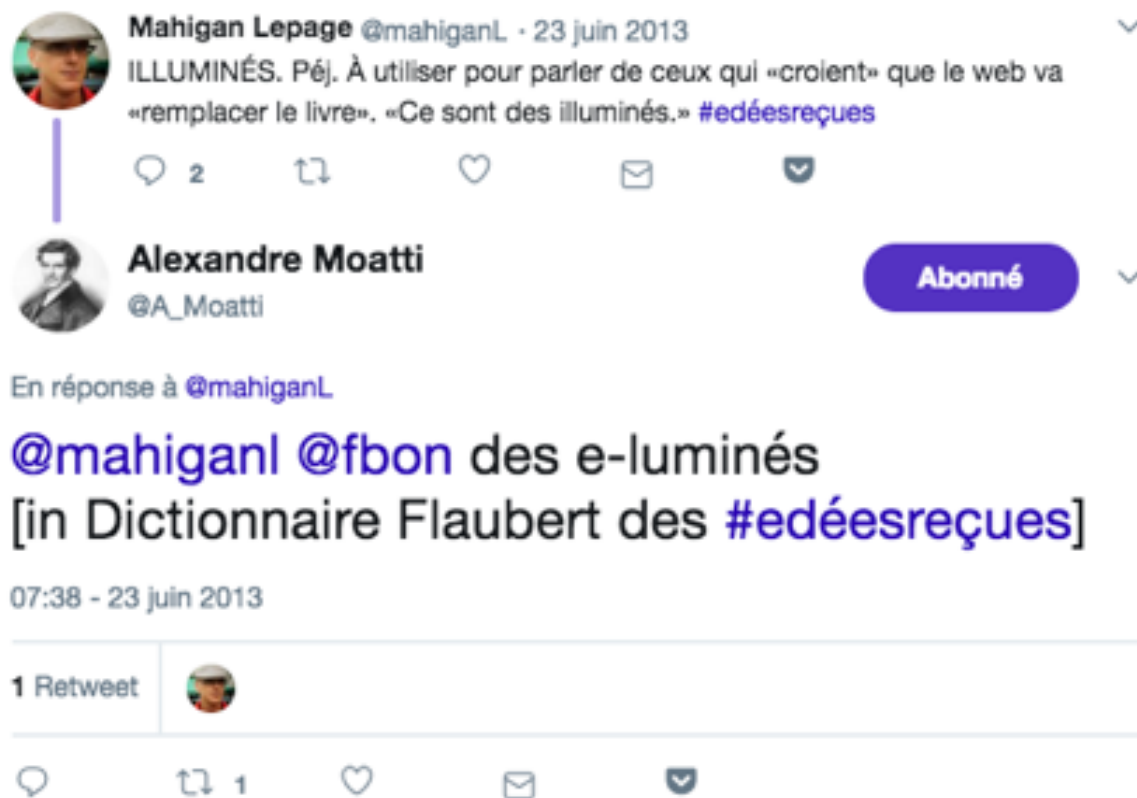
Mahigan Lepage @mahiganL · 23 juin 2013
ILLUMINÉS. Péj. À utiliser pour parler de ceux qui «croient» que le web va «remplacer le livre». «Ce sont des illuminés.» #edéesreçues

2

Alexandre Moatti
@A_Moatti

Abonné

En réponse à @mahiganL

@mahiganl @fbon des e-luminés
[in Dictionnaire Flaubert des #edéesreçues]

07:38 - 23 juin 2013

1 Retweet

1